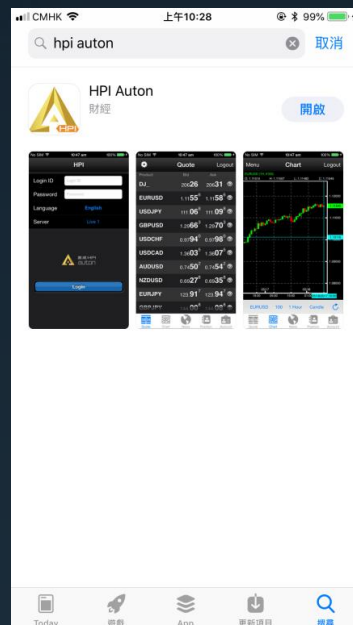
CMHK 上午10:28 99%

hpi auton 取消

HPI Auton
財經
開啟

HPI
Login ID
Password
Language English
Server Live 1
HPI auton
Login

Quote Logout
DJ 20626 20631
EURUSD 1.1155 1.1156
USDJPY 111.06 111.09
GBPUSD 1.2966 1.2970
USDCHF 0.9894 0.9898
USDCAD 1.3603 1.3607
AUDUSD 0.6750 0.6754
NZDUSD 0.6627 0.6635
EURJPY 123.91 123.94

Menu Chart Logout
EURUSD

Today 遊戲 App 更新項目 搜尋